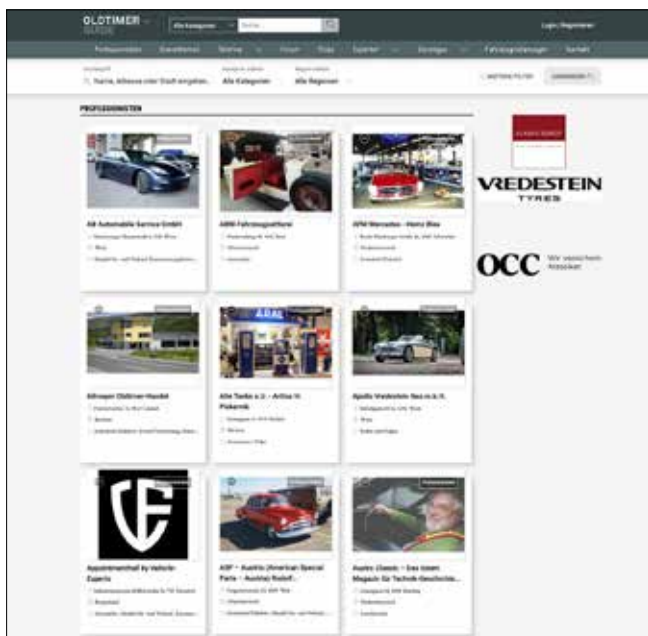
OLDTIMER GUIDE

Alle Kategorien

Suche...

Login | Registrieren

Professionisten

Veranstaltungen

Clubs

Forum

Video

Marktplatz

Kontakt

Name, Adresse oder Stadt eingeben...

Alle Kategorien

Alle Regionen

WEITERE FILTER

PROFESSIONISTEN

AB Automobile Service GmbH

ABM Fahrzeugsattlerei

ADM Mercedes - Heinz Bies

Aftreyer Oldtimer-Handel

Alte Tanke e.U. - Arthur H. Pinkernik

Apollo Vredestein Ges.m.b.H.

Appartementhaus by Vehicle-Experts

ASP - Austria (American Special Parts - Austria) Rudolf...

Austro Classic - Das neue Magazin für Technik-Geschichte...

VREDESTEIN TYRES

OCC Wir versichern Klassiker.